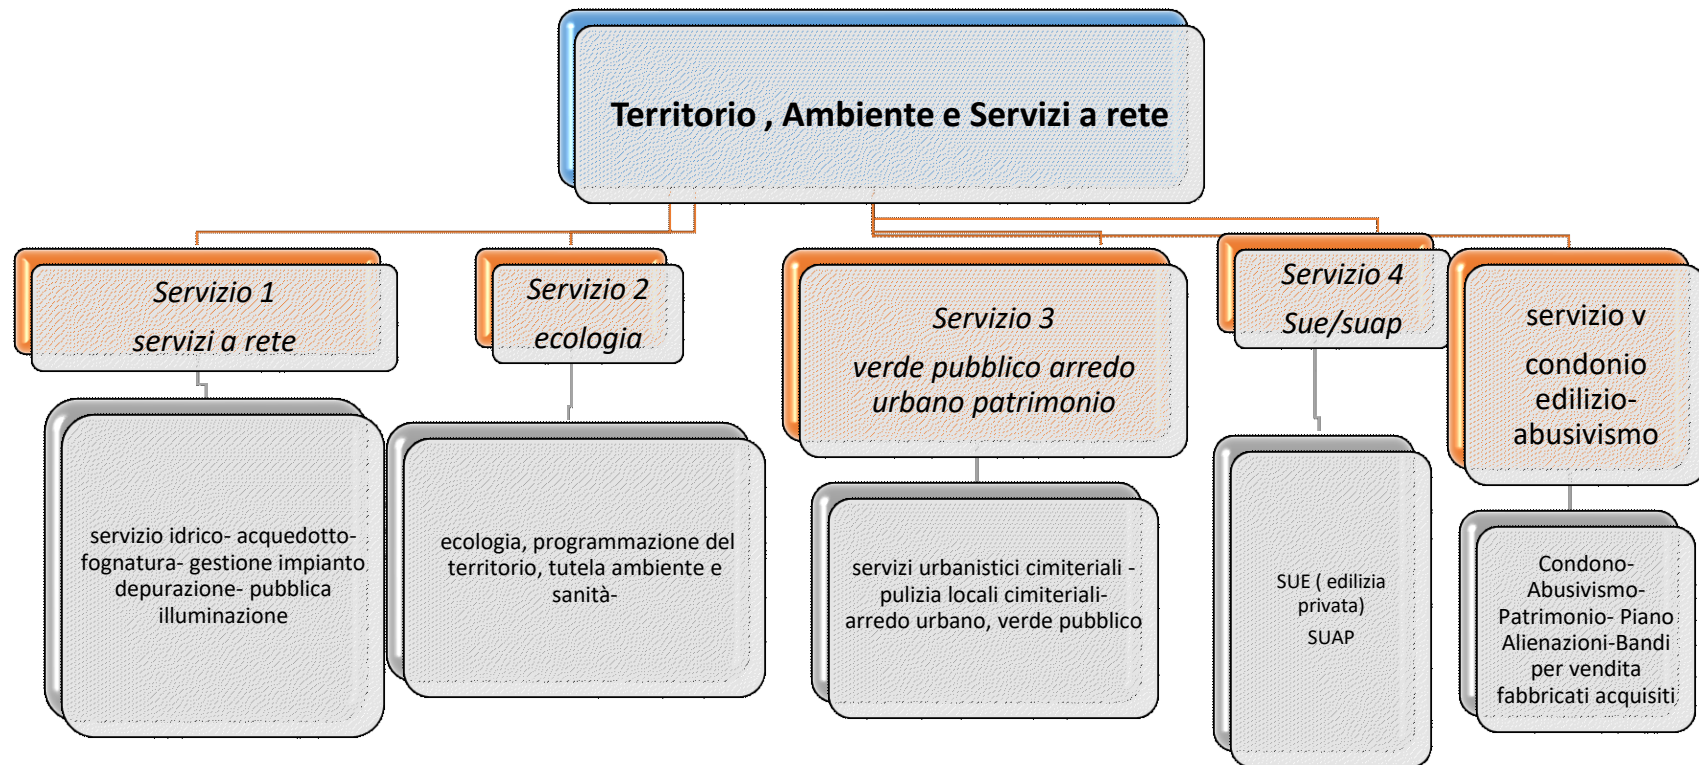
Territorio , Ambiente e Servizi a rete

Servizio 1
servizi a rete

servizio idrico- acquedotto- fognatura- gestione impianto depurazione- pubblica illuminazione

Servizio 2
ecologia

ecologia, programmazione del territorio, tutela ambiente e sanità-

Servizio 3
verde pubblico arredo urbano patrimonio

servizi urbanistici cimiteriali - pulizia locali cimiteriali- arredo urbano, verde pubblico

Servizio 4
Sue/suap

SUE ( edilizia privata)
SUAP

servizio v
condonio edilizio- abusivismo

Condono- Abusivismo- Patrimonio- Piano Alienazioni-Bandi per vendita fabbricati acquisiti